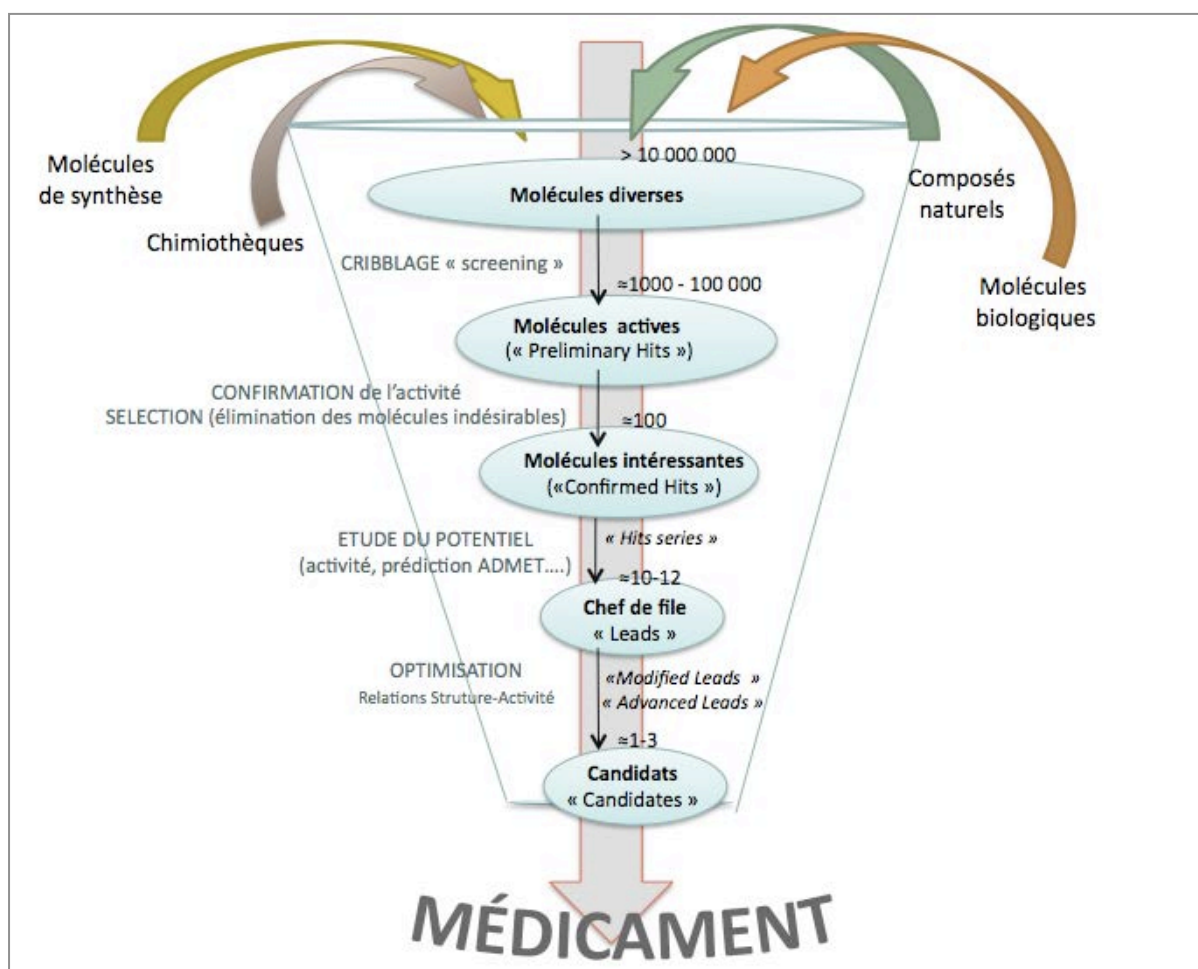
Molécules de synthèse

Chimiothèques

Composés naturels

Molécules biologiques

> 10 000 000

Molécules diverses

CRIBBLAGE « screening »

≈1000 - 100 000

Molécules actives
(« Preliminary Hits »)

CONFIRMATION de l'activité
SELECTION (élimination des molécules indésirables)

≈100

Molécules intéressantes
(«Confirmed Hits »)

ETUDE DU POTENTIEL
(activité, prédiction ADMET….)

« Hits series »

≈10-12

Chef de file
« Leads »

OPTIMISATION
Relations Struture-Activité

«Modified Leads »
« Advanced Leads »

≈1-3

Candidats
« Candidates »

MÉDICAMENT